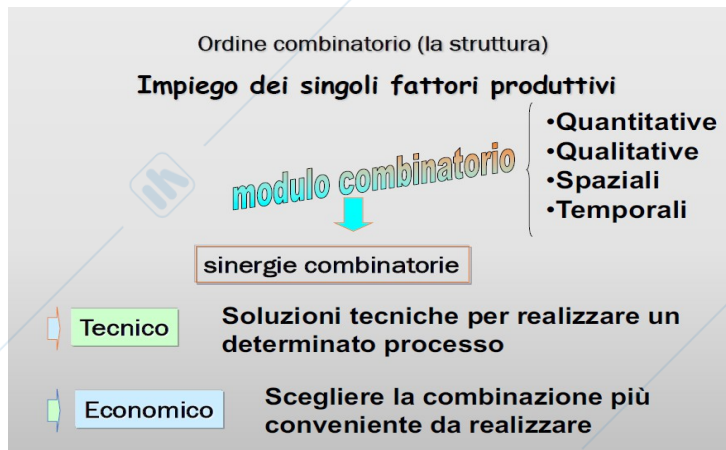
Ordine combinatorio (la struttura)

Impiego dei singoli fattori produttivi

modulo combinatorio

•Quantitative
•Qualitative
•Spaziali
•Temporali

sinergie combinatorie

Tecnico

Soluzioni tecniche per realizzare un determinato processo

Economico

Scegliere la combinazione più conveniente da realizzare